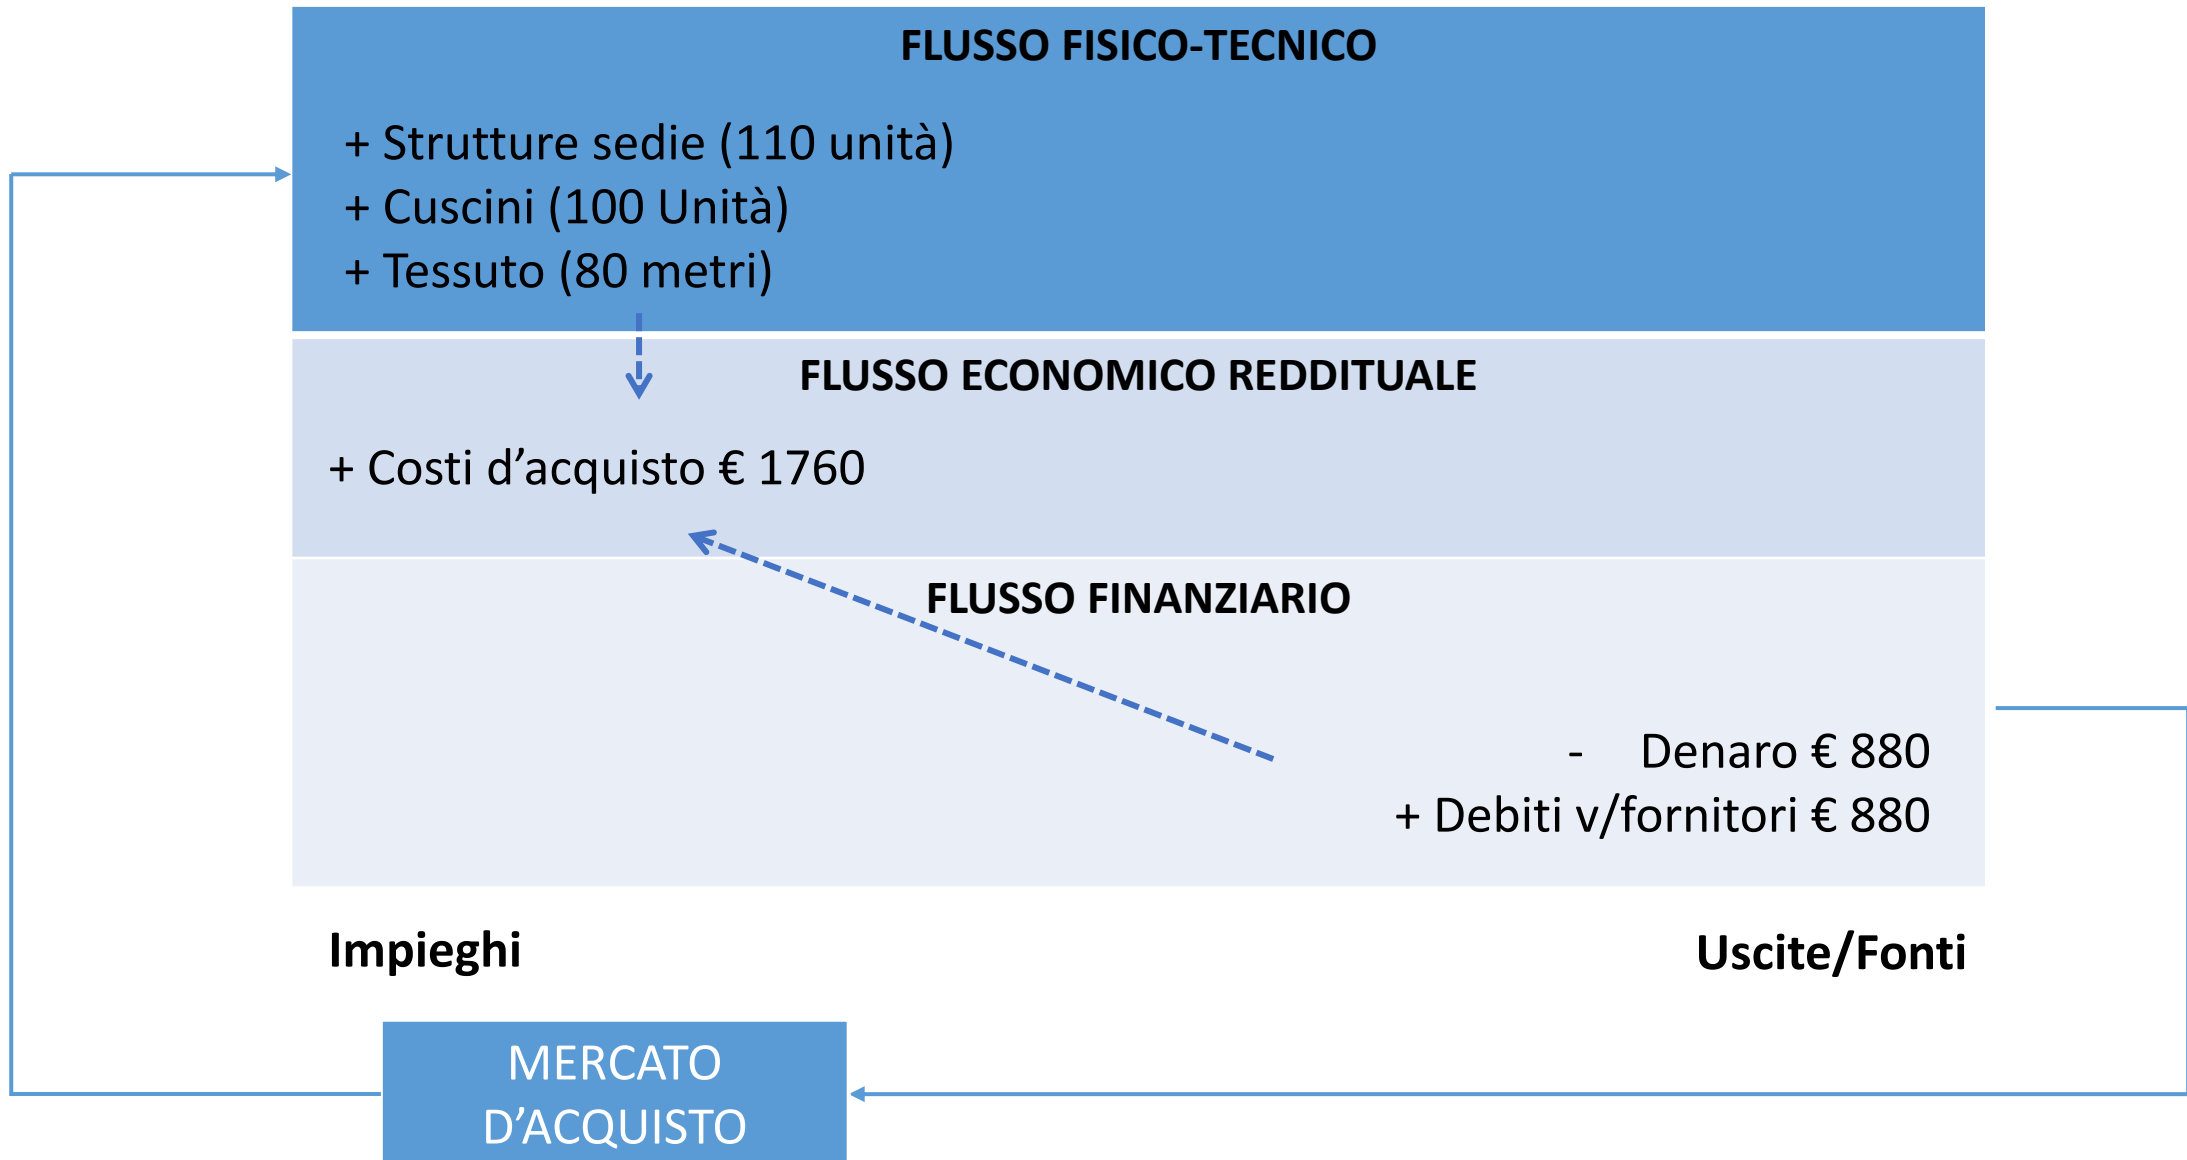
FLUSSO FISICO-TECNICO

+ Strutture sedie (110 unità)
+ Cuscini (100 Unità)
+ Tessuto (80 metri)

FLUSSO ECONOMICO REDDITUALE

+ Costi d’acquisto € 1760

FLUSSO FINANZIARIO

- Denaro € 880
+ Debiti v/fornitori € 880

Impieghi

Uscite/Fonti

MERCATO D’ACQUISTO